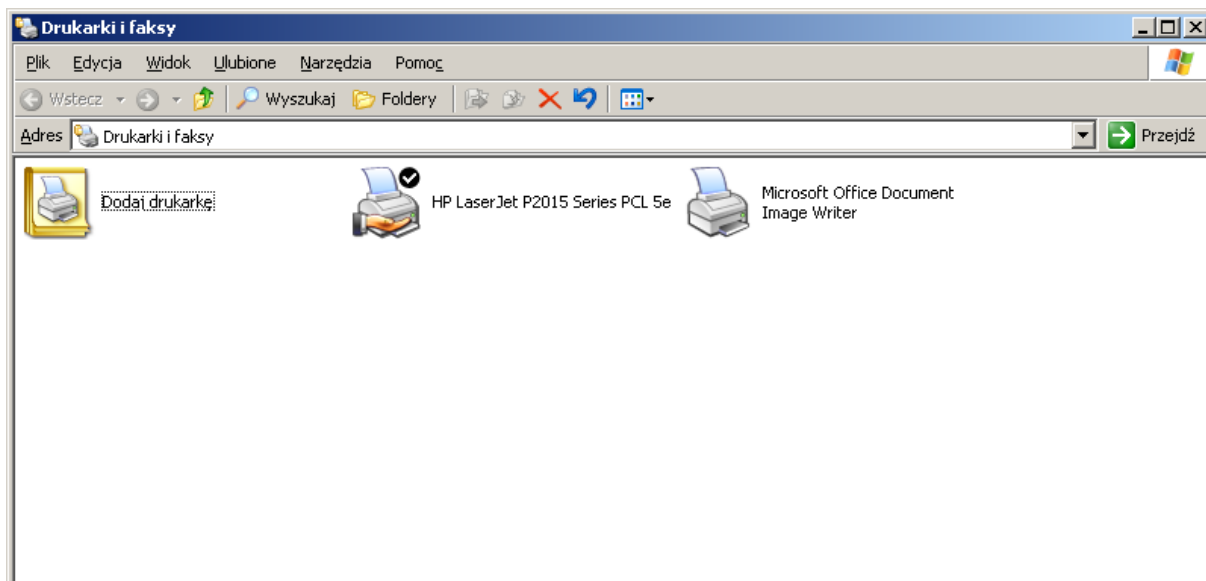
Drukarki i faksy

Plik Edycja Widok Ulubione Narzędzia Pomoc

Wstecz Wyszukaj Foldery

Adres Drukarki i faksy Przejdź

Dodaj drukarkę

HP LaserJet P2015 Series PCL 5e

Microsoft Office Document Image Writer